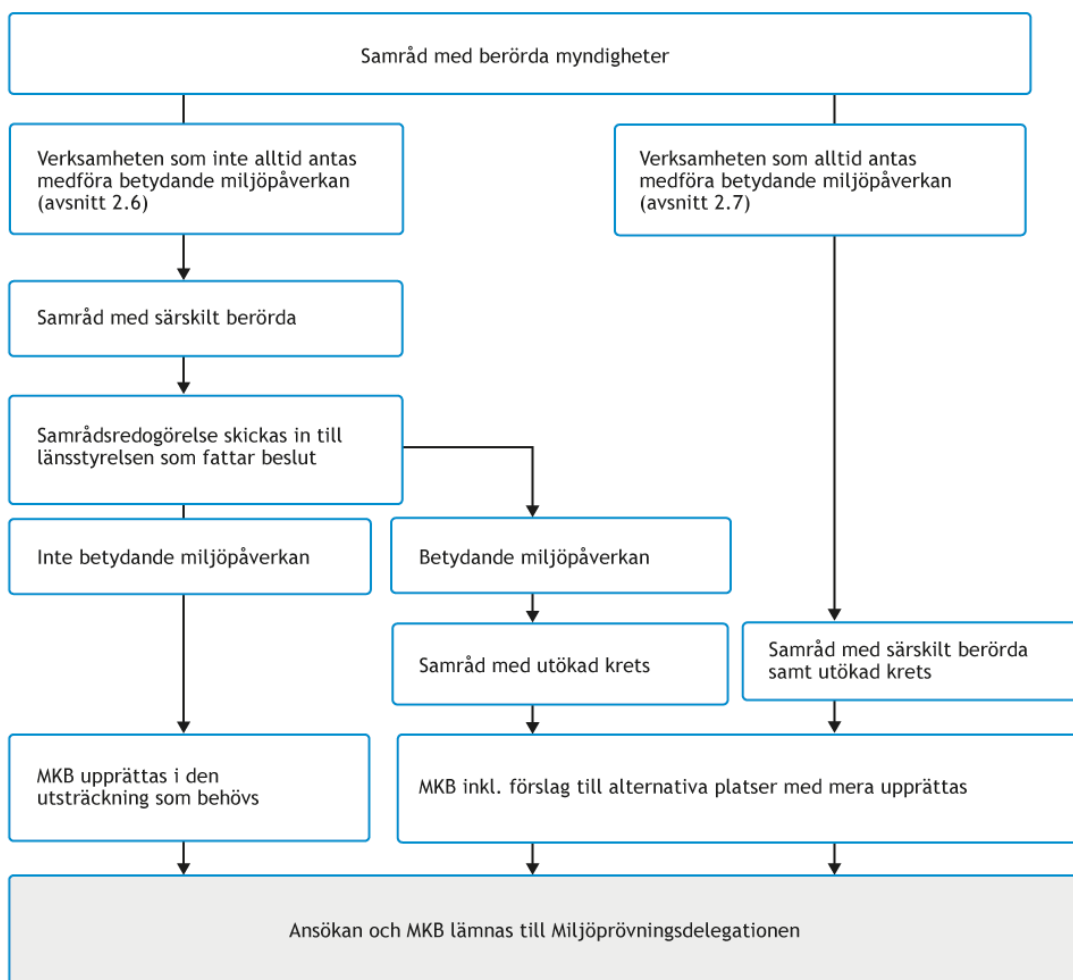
Samråd med berörda myndigheter

Verksamheten som inte alltid antas medföra betydande miljöpåverkan (avsnitt 2.6)

Verksamheten som alltid antas medföra betydande miljöpåverkan (avsnitt 2.7)

Samråd med särskilt berörda

Samrådsredogörelse skickas in till länsstyrelsen som fattar beslut

Inte betydande miljöpåverkan

Betydande miljöpåverkan

Samråd med utökad krets

Samråd med särskilt berörda samt utökad krets

MKB upprättas i den utsträckning som behövs

MKB inkl. förslag till alternativa platser med mera upprättas

Ansökan och MKB lämnas till Miljöprövningsdelegationen